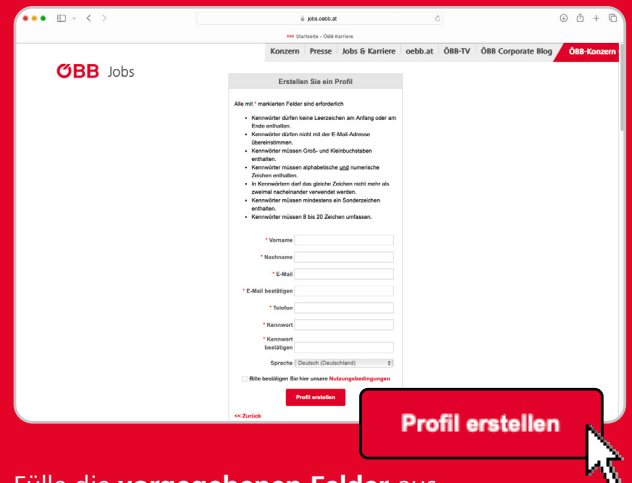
jobs.oebb.at

Startseite - ÖBB Karriere

Konzern | Presse | Jobs & Karriere | oebb.at | ÖBB-TV | ÖBB Corporate Blog | ÖBB-Konzern

ÖBB Jobs

Erstellen Sie ein Profil

Alle mit * markierten Felder sind erforderlich

- Kennwörter dürfen keine Leerzeichen am Anfang oder am Ende enthalten.
- Kennwörter dürfen nicht mit der E-Mail-Adresse übereinstimmen.
- Kennwörter müssen Groß- und Kleinbuchstaben enthalten.
- Kennwörter müssen alphabetische und numerische Zeichen enthalten.
- In Kennwörtern darf das gleiche Zeichen nicht mehr als zweimal nacheinander verwendet werden.
- Kennwörter müssen mindestens ein Sonderzeichen enthalten.
- Kennwörter müssen 8 bis 20 Zeichen umfassen.

* Vorname
* Nachname
* E-Mail
* E-Mail bestätigen
* Telefon
* Kennwort
* Kennwort bestätigen
Sprache Deutsch (Deutschland)

Bitte bestätigen Sie hier unsere Nutzungsbedingungen

Profil erstellen

<< Zurück

Profil erstellen

Fülle die vorgegebenen Felder aus